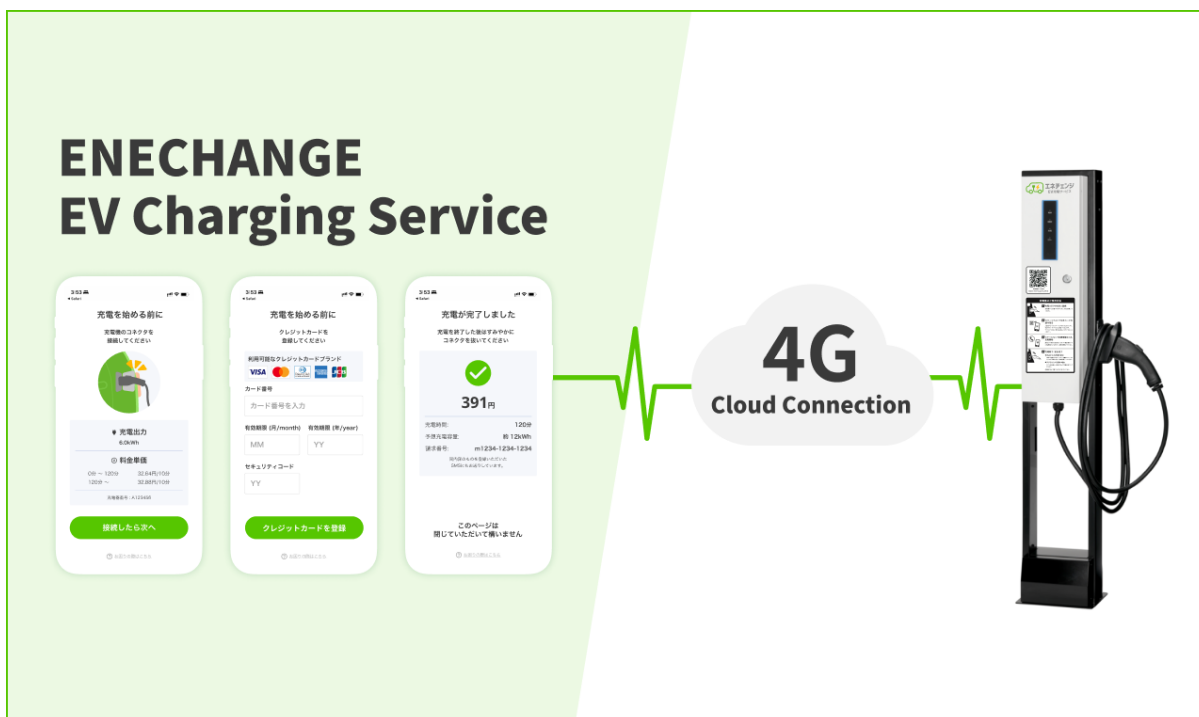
ENECHANGE
EV Charging Service

3:53
◂ Safari
充電を始める前に
充電器のコネクタを接続してください
充電出力
6.0kWh
料金単価
0分 〜 120分　32.94円/10分
120分 〜　32.98円/10分
充電器番号：A123456
接続したら次へ
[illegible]

3:53
◂ Safari
充電を始める前に
クレジットカードを登録してください
利用可能なクレジットカードブランド
VISA
カード番号
カード番号を入力
有効期限 (月/month)　有効期限 (年/year)
MM　YY
セキュリティコード
YY
クレジットカードを登録
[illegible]

3:53
◂ Safari
充電が完了しました
充電を終了した後はすみやかにコネクタを抜いてください
391円
充電時間:　120分
予想充電容量:　約 12kWh
請求番号:　m1234-1234-1234
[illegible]
このページは閉じていただいて構いません
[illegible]

4G
Cloud Connection

エネチェンジ
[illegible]